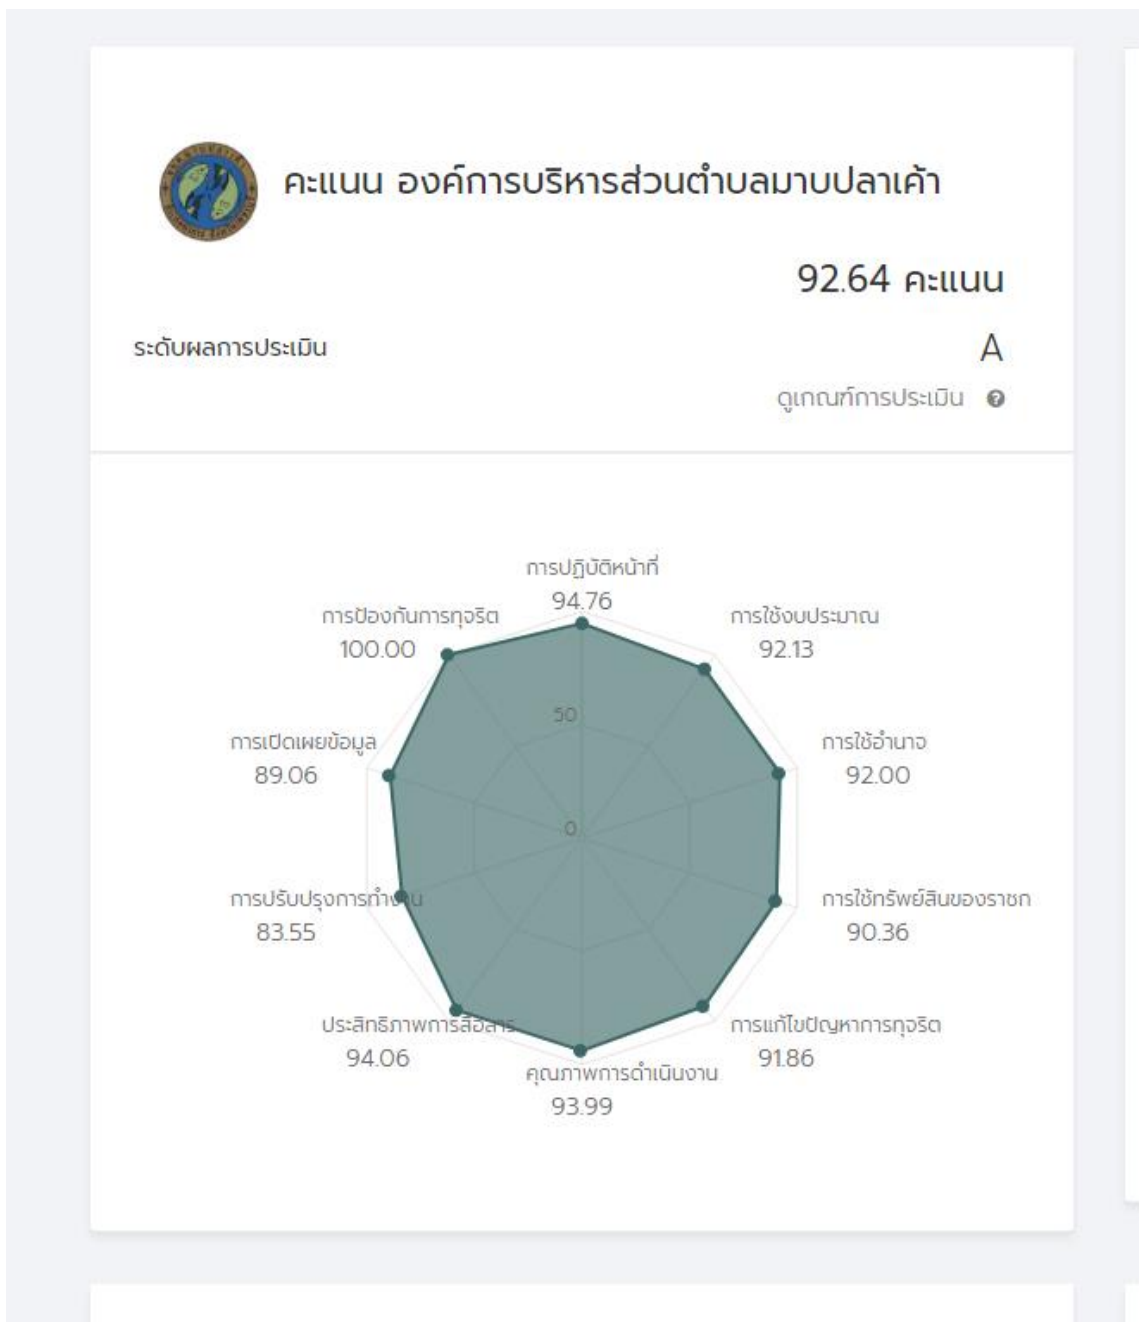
คะแนน องค์การบริหารส่วนตำบลมาบปลาเค้า

92.64 คะแนน

ระดับผลการประเมิน

A

ดูเกณฑ์การประเมิน

การปฏิบัติหน้าที่
94.76

การใช้งบประมาณ
92.13

การใช้อำนาจ
92.00

การใช้ทรัพย์สินของราชการ
90.36

การแก้ไขปัญหาการทุจริต
91.86

คุณภาพการดำเนินงาน
93.99

ประสิทธิภาพการสื่อสาร
94.06

การปรับปรุงการทำงาน
83.55

การเปิดเผยข้อมูล
89.06

การป้องกันการทุจริต
100.00

50

0